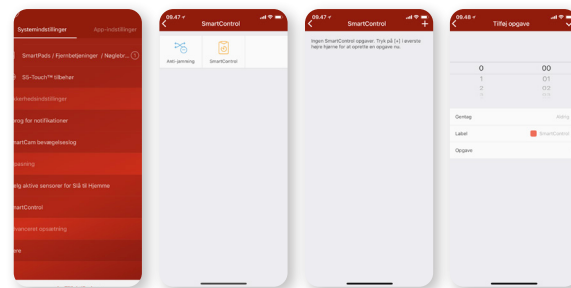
Systemindstillinger App-indstillinger

SmartPads / Fjernbetjeninger / Nøglebr...

SG-Touch™ tilbehør

ikkerhedsindstillinger

prog for notifikationer

martCam bevægelseslog

passning

ælg aktive sensorer for Slå til Hjemme

martControl

vanceret opsætning

ere

09.47

SmartControl

Anti-jamming

SmartControl

09.47

SmartControl

Ingen SmartControl opgaver. Tryk på [+] i øverste højre hjørne for at oprette en opgave nu.

09.48

Tilføj opgave

| 0 | 00 |
|---|---|
| 1 | 01 |
| 2 | 02 |

Gentag Aldrig

Label SmartControl

Opgave